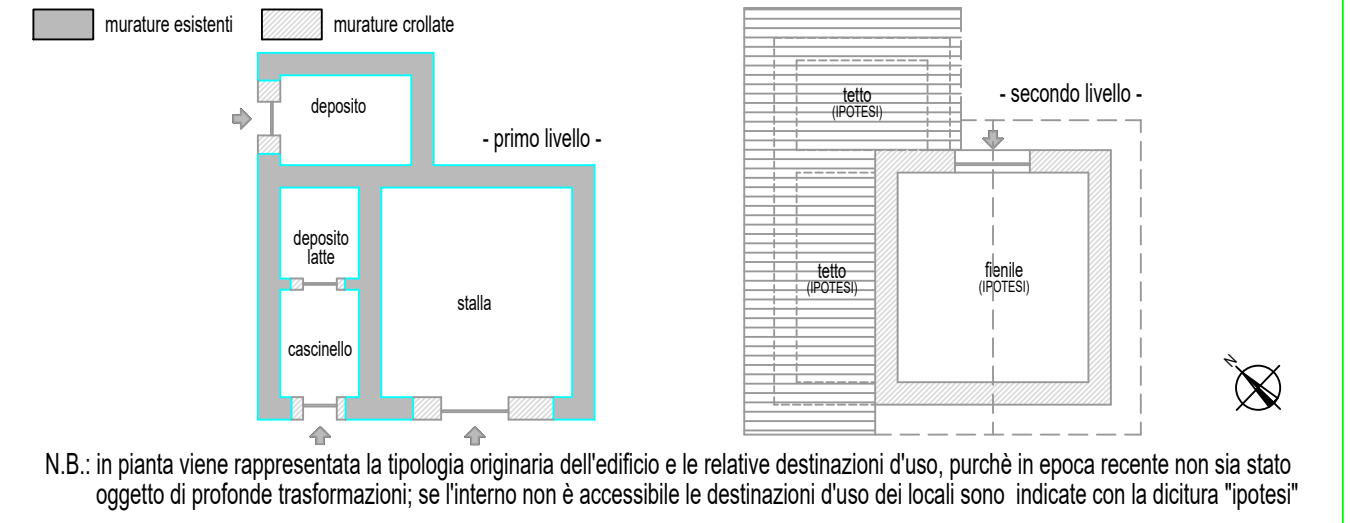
murature esistenti

murature crollate

deposito

- primo livello -

deposito latte

stalla

cascinello

tetto
(IPOTESI)

- secondo livello -

tetto
(IPOTESI)

fienile
(IPOTESI)

N

N.B.: in pianta viene rappresentata la tipologia originaria dell'edificio e le relative destinazioni d'uso, purchè in epoca recente non sia stato oggetto di profonde trasformazioni; se l'interno non è accessibile le destinazioni d'uso dei locali sono indicate con la dicitura "ipotesi"